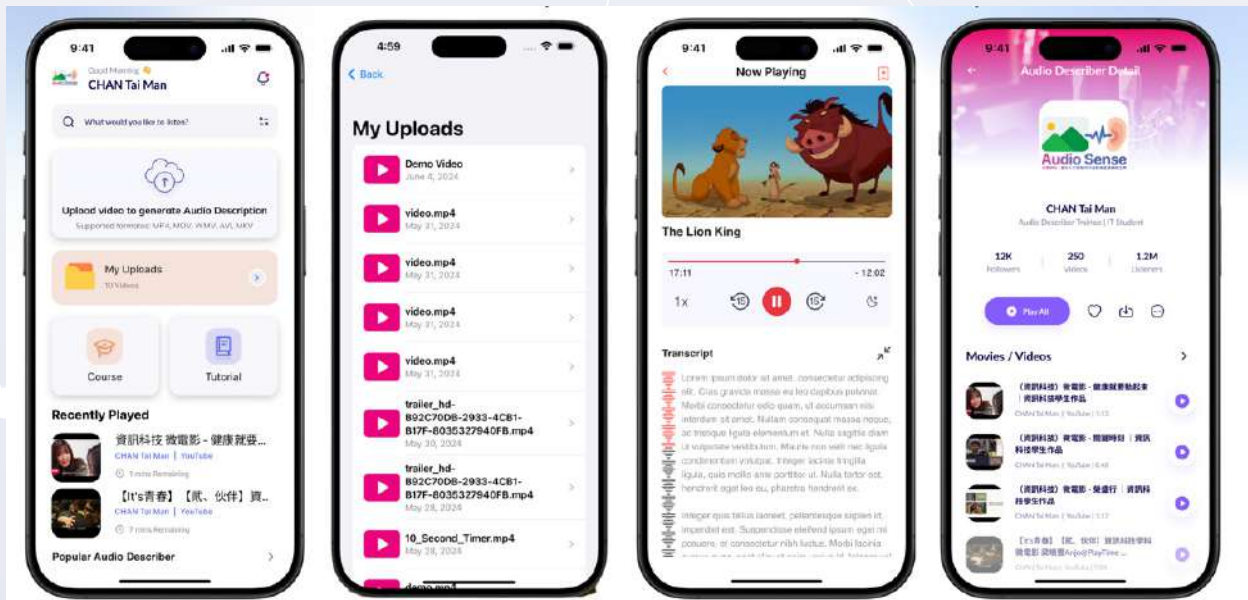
9:41

Good Morning
CHAN Tai Man

What would you like to listen?

Upload video to generate Audio Description
Supported formats: MP4, MOV, WMV, AVI, MKV

My Uploads
10 Videos

Course

Tutorial

Recently Played

資訊科技 微電影 - 健康就要...
CHAN Tai Man | YouTube
1 mins Remaining

【It's青春】【貳、伙伴】資...
CHAN Tai Man | YouTube
7 mins Remaining

Popular Audio Describer

4:59

Back

My Uploads

Demo Video
June 4, 2024

video.mp4
May 31, 2024

video.mp4
May 31, 2024

video.mp4
May 31, 2024

video.mp4
May 31, 2024

trailer_hd-B92C70DB-2933-4C81-B17F-8035327940FB.mp4
May 30, 2024

trailer_hd-B92C70DB-2933-4C81-B17F-8035327940FB.mp4
May 28, 2024

10_Second_Timer.mp4
May 28, 2024

demo.mp4

9:41

Now Playing

The Lion King

17:11
- 12:02

1x

Transcript

Lorem ipsum dolor sit amet, consectetur adipiscing elit. Cras gravida massa eu leo dapibus pulvinar. Morbi consectetur odio quam, ut accumsan nisi interdum sit amet. Nullam consequat massa neque, ac tristique ligula elementum et. Nulla sagittis diam ut vulputate vestibulum. Mauris non velit nec ligula condimentum volutpat. Integer iaculis fringilla ligula, quis mollis ante porttitor ut. Nulla tortor est, hendrerit eget leo eu, pharetra hendrerit ex.

Integer quis tellus laoreet, pellentesque sapien et, imperdiet est. Suspendisse eleifend ipsum eget mi posuere, ac consectetur nibh luctus. Morbi lacinia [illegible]

9:41

Audio Describer Detail

Audio Sense

CHAN Tai Man
Audio Describer Trainee | IT Student

12K
Followers

250
Videos

1.2M
Listeners

Play All

Movies / Videos

《資訊科技》微電影 - 健康就要動起來 | 資訊科技學生作品
CHAN Tai Man | YouTube | 5:13

《資訊科技》微電影 - 關鍵時刻 | 資訊科技學生作品
CHAN Tai Man | YouTube | 6:48

《資訊科技》微電影 - 覺盡行 | 資訊科技學生作品
CHAN Tai Man | YouTube | 5:17

【It's青春】【貳、伙伴】資訊科技學科微電影 樂購Anjoy PlayTime...
CHAN Tai Man | YouTube